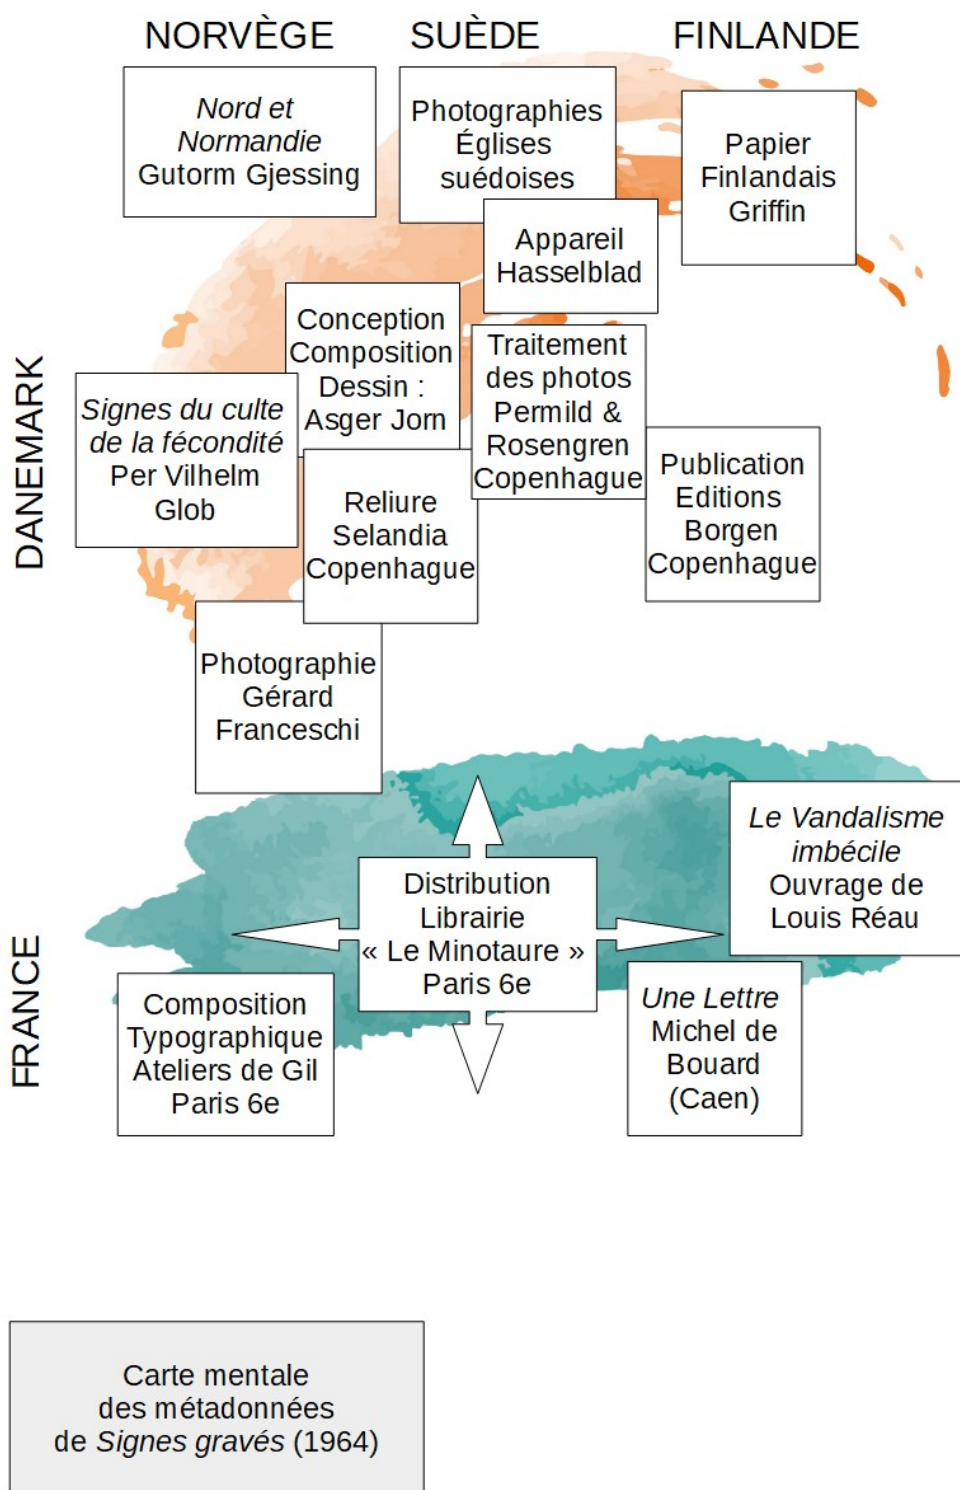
NORVÈGE

SUÈDE

FINLANDE

Nord et Normandie
Gutorm Gjessing

Photographies
Églises
suédoises

Papier
Finlandais
Griffin

Appareil
Hasselblad

Conception
Composition
Dessin :
Asger Jorn

Traitement
des photos
Permild &
Rosengren
Copenhague

DANEMARK

Signes du culte de la fécondité
Per Vilhelm
Glob

Publication
Editions
Borgen
Copenhague

Reliure
Selandia
Copenhague

Photographie
Gérard
Franceschi

Le Vandalisme imbécile
Ouvrage de
Louis Réau

Distribution
Librairie
« Le Minotaure »
Paris 6e

FRANCE

Composition
Typographique
Ateliers de Gil
Paris 6e

Une Lettre
Michel de
Bouard
(Caen)

Carte mentale
des métadonnées
de Signes gravés (1964)